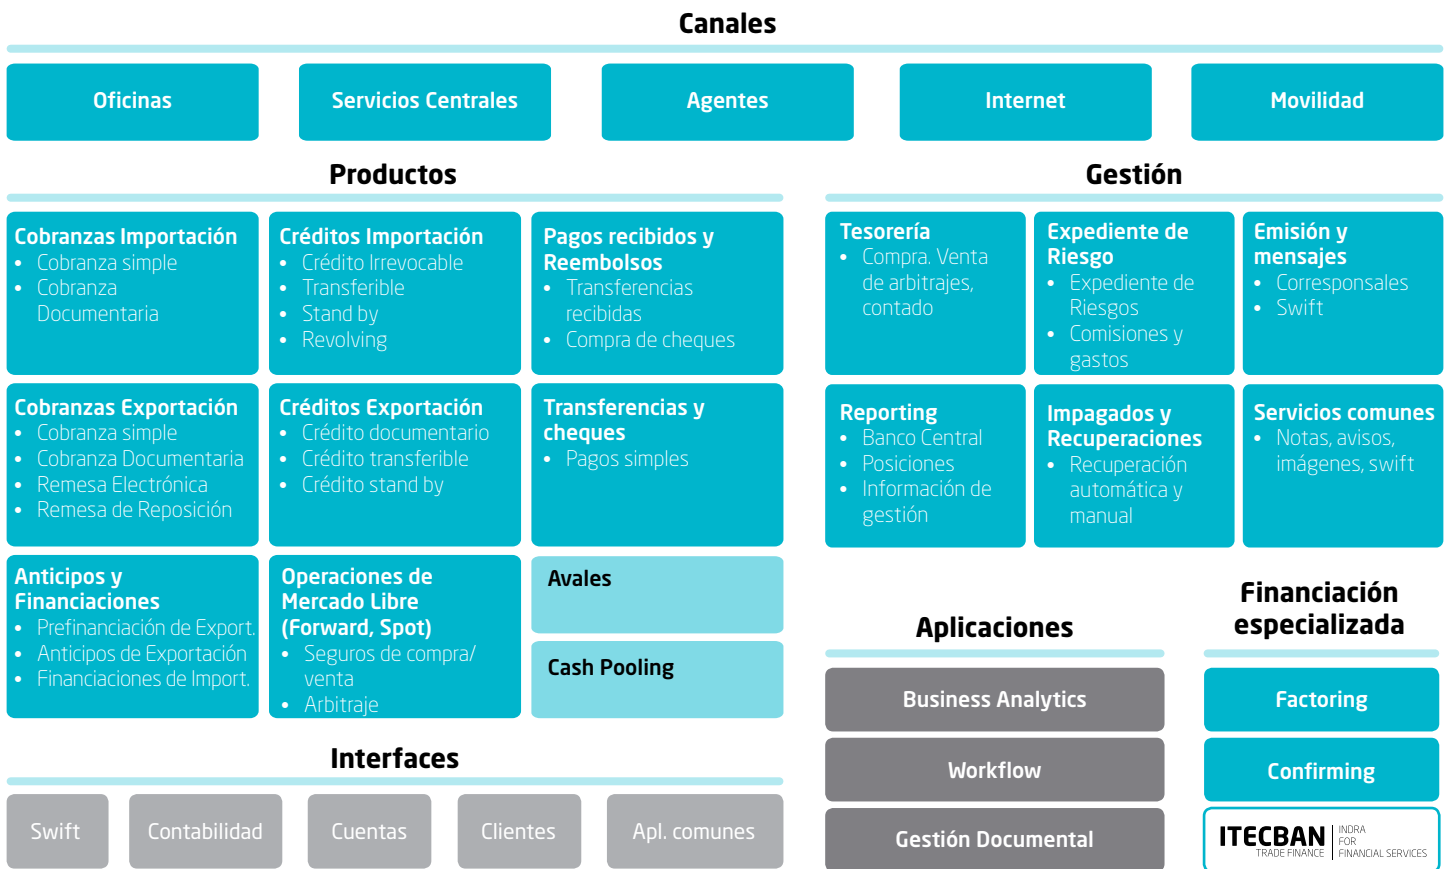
Canales

Oficinas

Servicios Centrales

Agentes

Internet

Movilidad

Productos

Cobranzas Importación
- Cobranza simple
- Cobranza Documentaria

Créditos Importación
- Crédito Irrevocable
- Transferible
- Stand by
- Revolving

Pagos recibidos y Reembolsos
- Transferencias recibidas
- Compra de cheques

Cobranzas Exportación
- Cobranza simple
- Cobranza Documentaria
- Remesa Electrónica
- Remesa de Reposición

Créditos Exportación
- Crédito documentario
- Crédito transferible
- Crédito stand by

Transferencias y cheques
- Pagos simples

Anticipos y Financiaciones
- Prefinanciación de Export.
- Anticipos de Exportación
- Financiaciones de Import.

Operaciones de Mercado Libre (Forward, Spot)
- Seguros de compra/ venta
- Arbitraje

Avales

Cash Pooling

Gestión

Tesorería
- Compra. Venta de arbitrajes, contado

Expediente de Riesgo
- Expediente de Riesgos
- Comisiones y gastos

Emisión y mensajes
- Corresponsales
- Swift

Reporting
- Banco Central
- Posiciones
- Información de gestión

Impagados y Recuperaciones
- Recuperación automática y manual

Servicios comunes
- Notas, avisos, imágenes, swift

Aplicaciones

Business Analytics

Workflow

Gestión Documental

Financiación especializada

Factoring

Confirming

ITECBAN TRADE FINANCE INDRA FOR FINANCIAL SERVICES

Interfaces

Swift

Contabilidad

Cuentas

Clientes

Apl. comunes